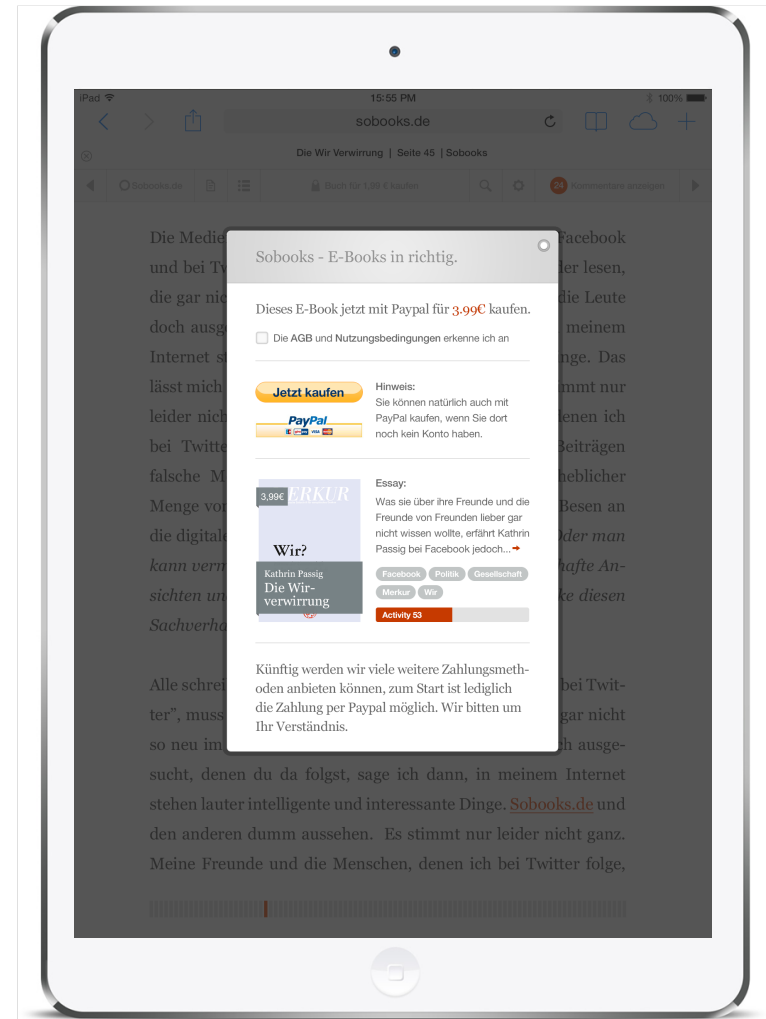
iPad 15:55 PM 100%

sobooks.de

Die Wir Verwirrung | Seite 45 | Sobooks

Sobooks.de

Buch für 1,99 € kaufen

24 Kommentare anzeigen

Die Medie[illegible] Facebook und bei Tw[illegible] der lesen, die gar nic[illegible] die Leute doch ausg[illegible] meinem Internet s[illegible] nge. Das lässt mich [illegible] mmt nur leider nich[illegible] nen ich bei Twitt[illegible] Beiträgen falsche M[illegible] heblicher Menge vo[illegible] Besen an die digitale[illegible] Oder man kann verm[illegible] hafte Ansichten un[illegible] ke diesen Sachverha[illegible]

Sobooks - E-Books in richtig.

Dieses E-Book jetzt mit Paypal für 3.99€ kaufen.

Die AGB und Nutzungsbedingungen erkenne ich an

Jetzt kaufen

PayPal

Hinweis:
Sie können natürlich auch mit PayPal kaufen, wenn Sie dort noch kein Konto haben.

3,99€

ERKUR

Wir?

Kathrin Passig
Die Wirverwirrung

Essay:
Was sie über ihre Freunde und die Freunde von Freunden lieber gar nicht wissen wollte, erfährt Kathrin Passig bei Facebook jedoch...

Facebook Politik Gesellschaft Merkur Wir

Activity 53

Künftig werden wir viele weitere Zahlungsmethoden anbieten können, zum Start ist lediglich die Zahlung per Paypal möglich. Wir bitten um Ihr Verständnis.

Alle schrei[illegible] bei Twitter", muss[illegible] gar nicht so neu im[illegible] h ausgesucht, denen du da folgst, sage ich dann, in meinem Internet stehen lauter intelligente und interessante Dinge. Sobooks.de und den anderen dumm aussehen. Es stimmt nur leider nicht ganz. Meine Freunde und die Menschen, denen ich bei Twitter folge,